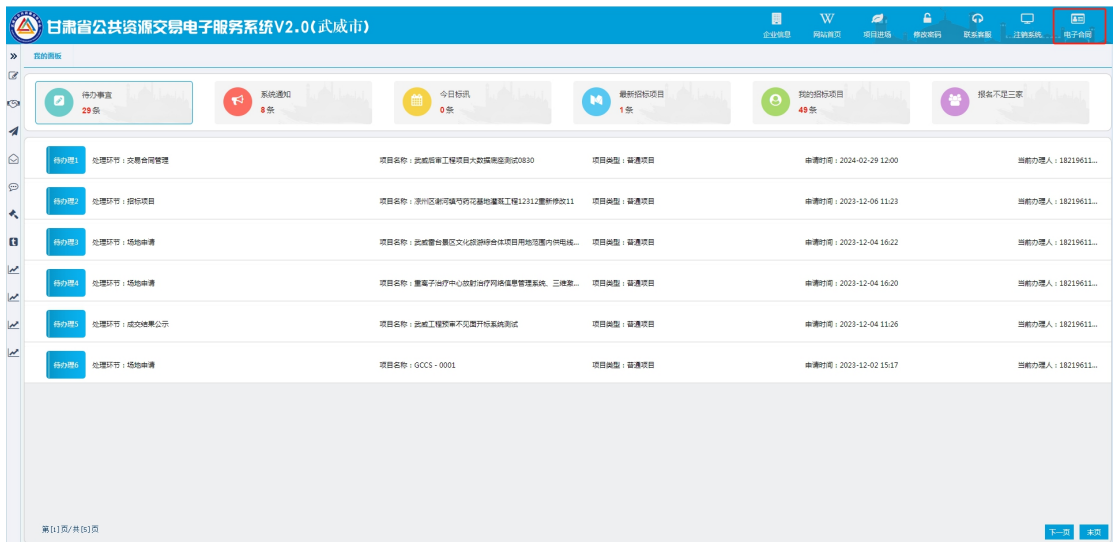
甘肃省公共资源交易电子服务系统V2.0(武威市)

企业信息 网站首页 项目进场 修改密码 联系客服 注销系统 电子合同

我的面板

待办事宜 29条
系统通知 8条
今日标讯 0条
最新招标项目 1条
我的招标项目 49条
报名不足三家

| | | | | | |
|---|---|---|---|---|---|
| 待办理1 | 处理环节：交易合同管理 | 项目名称：武威监审工程项目大数据监测试0830 | 项目类型：普通项目 | 申请时间：2024-02-29 12:00 | 当前办理人：18219611... |
| 待办理2 | 处理环节：招标项目 | 项目名称：凉州区谢河镇丐药花基地灌溉工程12312重新修改11 | 项目类型：普通项目 | 申请时间：2023-12-06 11:23 | 当前办理人：18219611... |
| 待办理3 | 处理环节：场地申请 | 项目名称：武威雷台景区文化旅游综合体项目用地范围内供电线... | 项目类型：普通项目 | 申请时间：2023-12-04 16:22 | 当前办理人：18219611... |
| 待办理4 | 处理环节：场地申请 | 项目名称：重离子治疗中心放射治疗网络信息管理系统、三维激... | 项目类型：普通项目 | 申请时间：2023-12-04 16:20 | 当前办理人：18219611... |
| 待办理5 | 处理环节：成交结果公示 | 项目名称：武威工程预审不见面开标系统测试 | 项目类型：普通项目 | 申请时间：2023-12-04 11:26 | 当前办理人：18219611... |
| 待办理6 | 处理环节：场地申请 | 项目名称：GCCS - 0001 | 项目类型：普通项目 | 申请时间：2023-12-02 15:17 | 当前办理人：18219611... |

第[1]页/共[5]页

下一页 末页